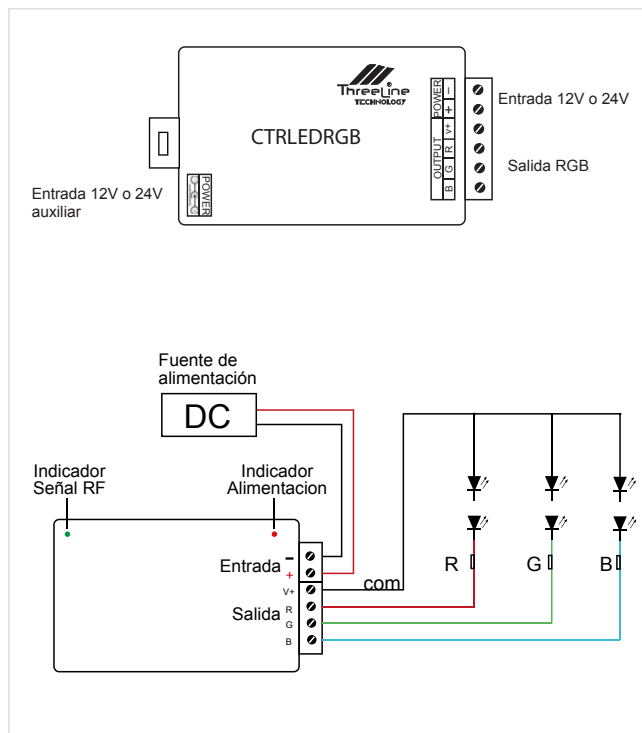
ThreeLine TECHNOLOGY

CTRLEDRGB

POWER
–
+
OUTPUT
V+
R
G
B

Entrada 12V o 24V

Salida RGB

POWER

Entrada 12V o 24V auxiliar

Fuente de alimentación

DC

Indicador Señal RF

Indicador Alimentacion

Entrada
–
+

V+
Salida
R
G
B

com

R

G

B